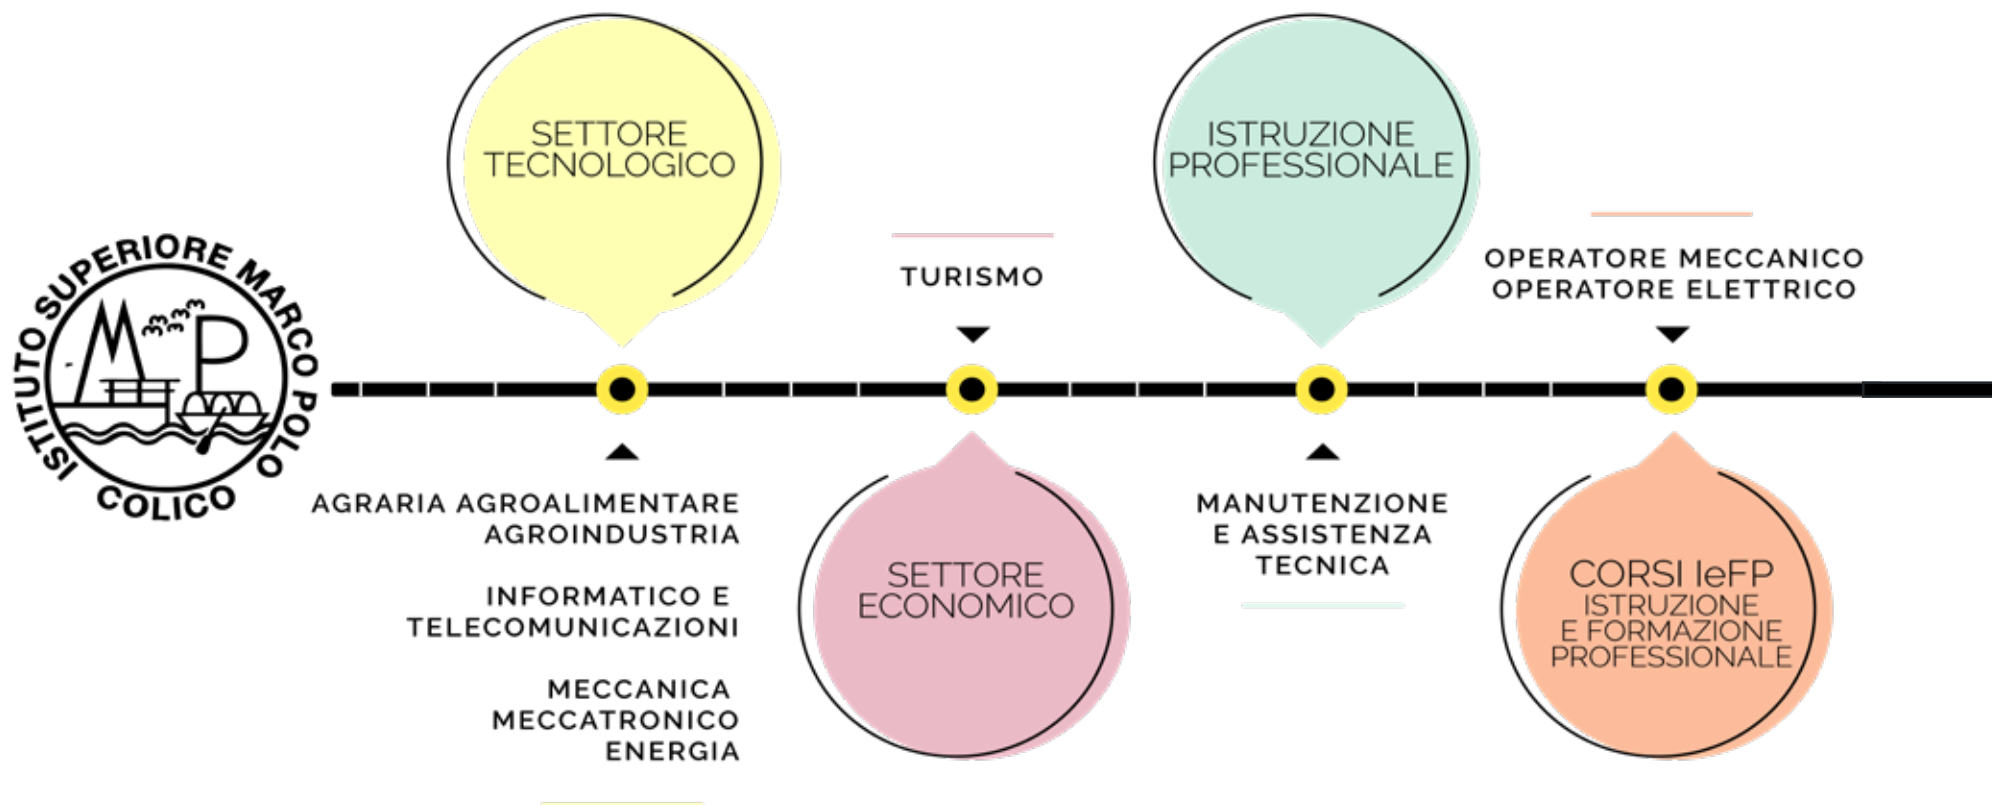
ISTITUTO SUPERIORE MARCO POLO
COLICO

SETTORE TECNOLOGICO

AGRARIA AGROALIMENTARE AGROINDUSTRIA

INFORMATICO E TELECOMUNICAZIONI

MECCANICA MECCATRONICO ENERGIA

TURISMO

SETTORE ECONOMICO

ISTRUZIONE PROFESSIONALE

MANUTENZIONE E ASSISTENZA TECNICA

OPERATORE MECCANICO
OPERATORE ELETTRICO

CORSI IeFP
ISTRUZIONE E FORMAZIONE PROFESSIONALE